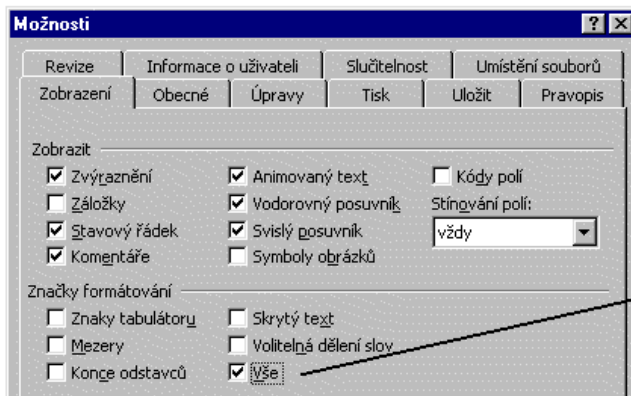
Možnosti

?

Revize | Informace o uživateli | Slučitelnost | Umístění souborů
Zobrazení | Obecné | Úpravy | Tisk | Uložit | Pravopis

Zobrazit
Zvýraznění
Záložky
Stavový řádek
Komentáře
Animovaný text
Vodorovný posuvník
Svislý posuvník
Symboly obrázků
Kódy polí
Stínování polí:
vždy

Značky formátování
Znaky tabulátoru
Mezery
Konce odstavců
Skrytý text
Volitelná dělení slov
Vše